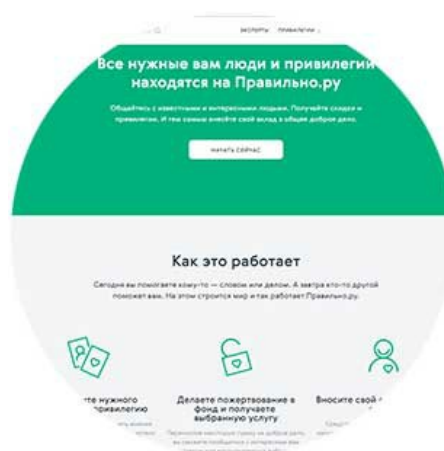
ЭКСПЕРТЫ ПРИВИЛЕГИИ

Все нужные вам люди и привилегии находятся на Правильно.ру

Общайтесь с известными и интересными людьми. Получайте скидки и привилегии. И тем самым вносите свой вклад в общее доброе дело.

НАЧАТЬ СЕЙЧАС

Как это работает

Сегодня вы помогаете кому-то — словом или делом. А завтра кто-то другой поможет вам. На этом строится мир и так работает Правильно.ру.

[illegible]ите нужного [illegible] привилегию

Делаете пожертвование в фонд и получаете выбранную услугу

Вносите свой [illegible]

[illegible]